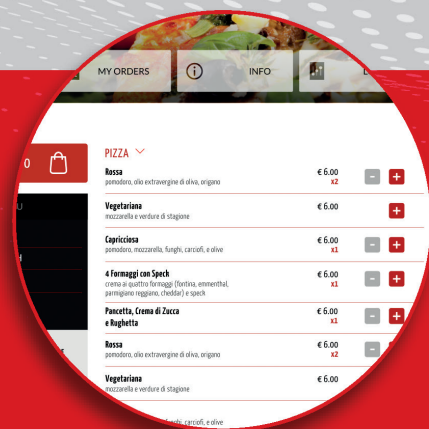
MY ORDERS

INFO

L

0

U

H

PIZZA

Rossa
pomodoro, olio extravergine di oliva, origano
€ 6.00
x2

Vegetariana
mozzarella e verdure di stagione
€ 6.00

Capricciosa
pomodoro, mozzarella, funghi, carciofi, e olive
€ 6.00
x1

4 Formaggi con Speck
crema ai quattro formaggi (fontina, emmenthal, parmigiano reggiano, cheddar) e speck
€ 6.00
x1

Pancetta, Crema di Zucca e Rughetta
€ 6.00
x1

Rossa
pomodoro, olio extravergine di oliva, origano
€ 6.00
x2

Vegetariana
mozzarella e verdure di stagione
€ 6.00

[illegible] carciofi, e olive